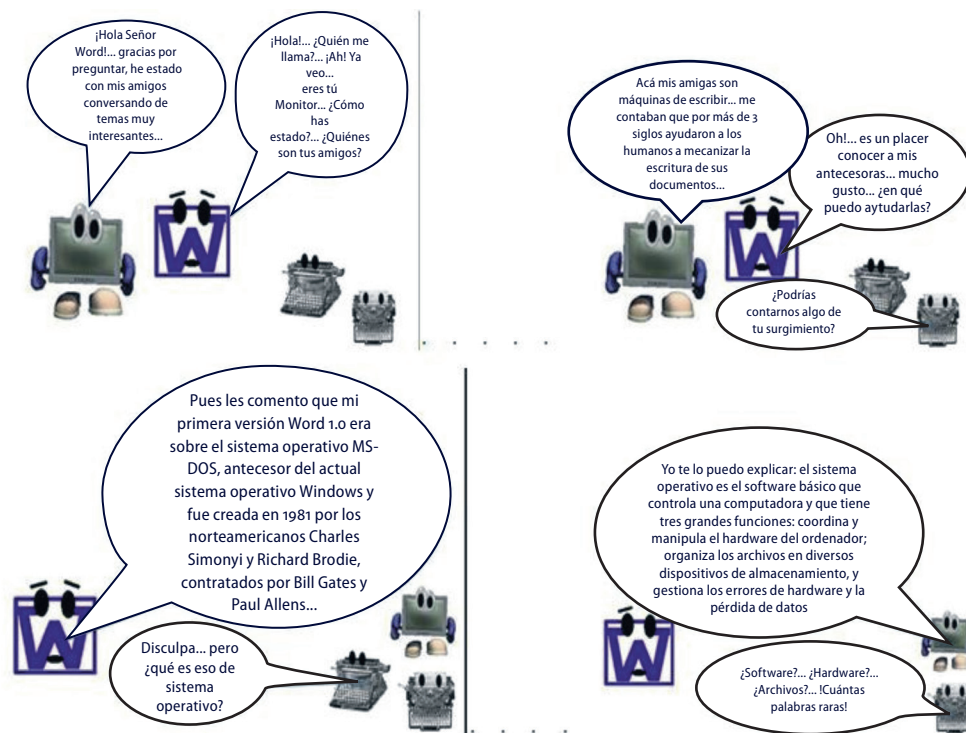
¡Hola Señor Word!... gracias por preguntar, he estado con mis amigos conversando de temas muy interesantes...

¡Hola!... ¿Quién me llama?... ¡Ah! Ya veo... eres tú Monitor... ¿Cómo has estado?... ¿Quiénes son tus amigos?

Acá mis amigas son máquinas de escribir... me contaban que por más de 3 siglos ayudaron a los humanos a mecanizar la escritura de sus documentos...

Oh!... es un placer conocer a mis antecesoras... mucho gusto... ¿en qué puedo aytudarlas?

¿Podrías contarnos algo de tu surgimiento?

Pues les comento que mi primera versión Word 1.0 era sobre el sistema operativo MS-DOS, antecesor del actual sistema operativo Windows y fue creada en 1981 por los norteamericanos Charles Simonyi y Richard Brodie, contratados por Bill Gates y Paul Allens...

Disculpa... pero ¿qué es eso de sistema operativo?

Yo te lo puedo explicar: el sistema operativo es el software básico que controla una computadora y que tiene tres grandes funciones: coordina y manipula el hardware del ordenador; organiza los archivos en diversos dispositivos de almacenamiento, y gestiona los errores de hardware y la pérdida de datos

¿Software?... ¿Hardware?... ¿Archivos?... !Cuántas palabras raras!